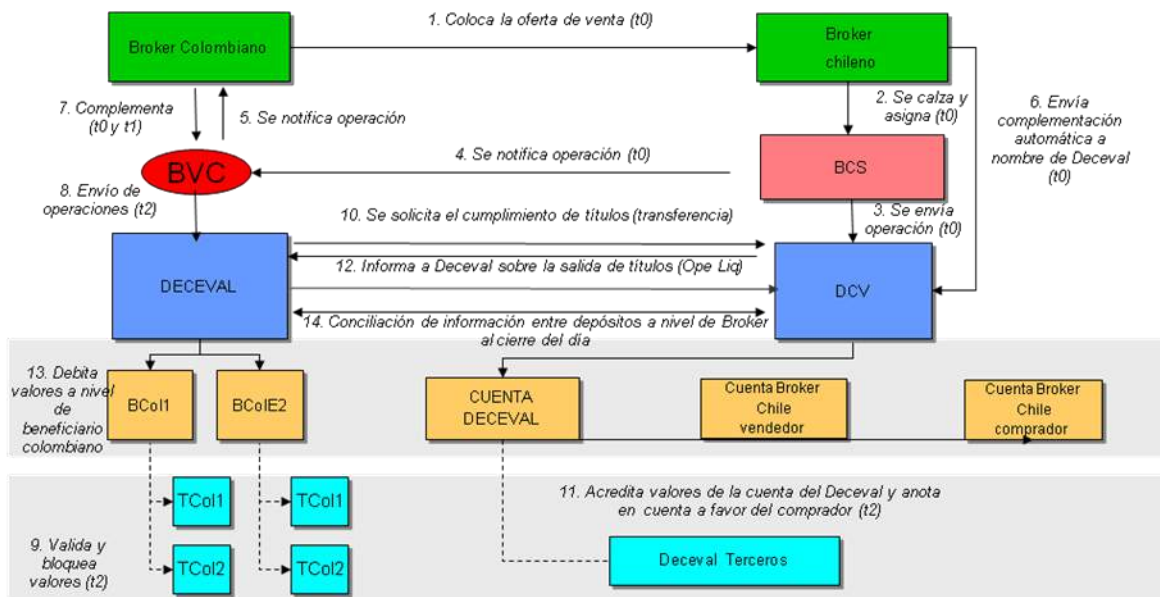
Broker Colombiano

1. Coloca la oferta de venta (t0)

Broker chileno

2. Se calza y asigna (t0)

6. Envía complementación automática a nombre de Deceval (t0)

7. Complementa (t0 y t1)

5. Se notifica operación

BVC

4. Se notifica operación (t0)

BCS

8. Envío de operaciones (t2)

10. Se solicita el cumplimiento de títulos (transferencia)

3. Se envía operación (t0)

DECEVAL

12. Informa a Deceval sobre la salida de títulos (Ope Liq)

DCV

14. Conciliación de información entre depósitos a nivel de Broker al cierre del día

13. Debita valores a nivel de beneficiario colombiano

BCol1

BColE2

CUENTA DECEVAL

Cuenta Broker Chile vendedor

Cuenta Broker Chile comprador

TCol1

TCol1

11. Acredita valores de la cuenta del Deceval y anota en cuenta a favor del comprador (t2)

9. Valida y bloquea valores (t2)

TCol2

TCol2

Deceval Terceros